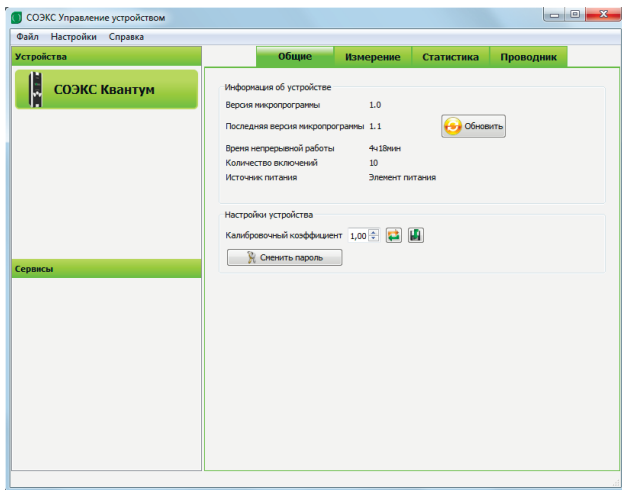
СОЭКС Управление устройством

Файл Настройки Справка

Устройства

СОЭКС Квантум

Сервисы

Общие Измерение Статистика Проводник

Информация об устройстве

Версия микропрограммы 1.0

Последняя версия микропрограммы 1.1

Обновить

Время непрерывной работы 4ч18мин

Количество включений 10

Источник питания Элемент питания

Настройки устройства

Калибровочный коэффициент 1,00

Сменить пароль